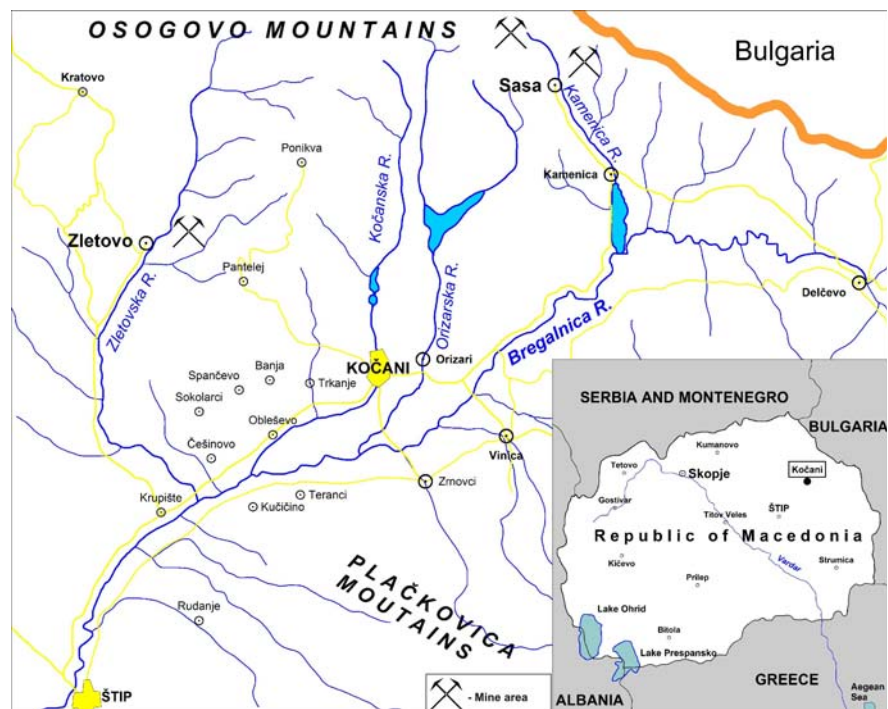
OSOGOVO MOUNTAINS

Bulgaria

Kratovo

Sasa

Kamenica R.

Ponikva

Kočanska R.

Kamenica

Zletovo

Pantelej

Orizarska R.

Delčevo

Zletovska R.

Bregalnica R.

KOČANI

Orizari

Banja

Spančevo

Trkanje

Sokolarci

Obleševo

Češinovo

Vinica

Krupište

Teranci

Zrnovci

Kučičino

PLAČKOVICA MOUTAINS

Rudanje

ŠTIP

- Mine area

SERBIA AND MONTENEGRO

BULGARIA

Kumanovo

Tetovo

Skopje

Kočani

Gostivar

Titov Veles

ŠTIP

Republic of Macedonia

Kičevo

Vardar

Strumica

Prilep

Lake Ohrid

Bitola

Lake Prespansko

GREECE

ALBANIA

Aegean Sea